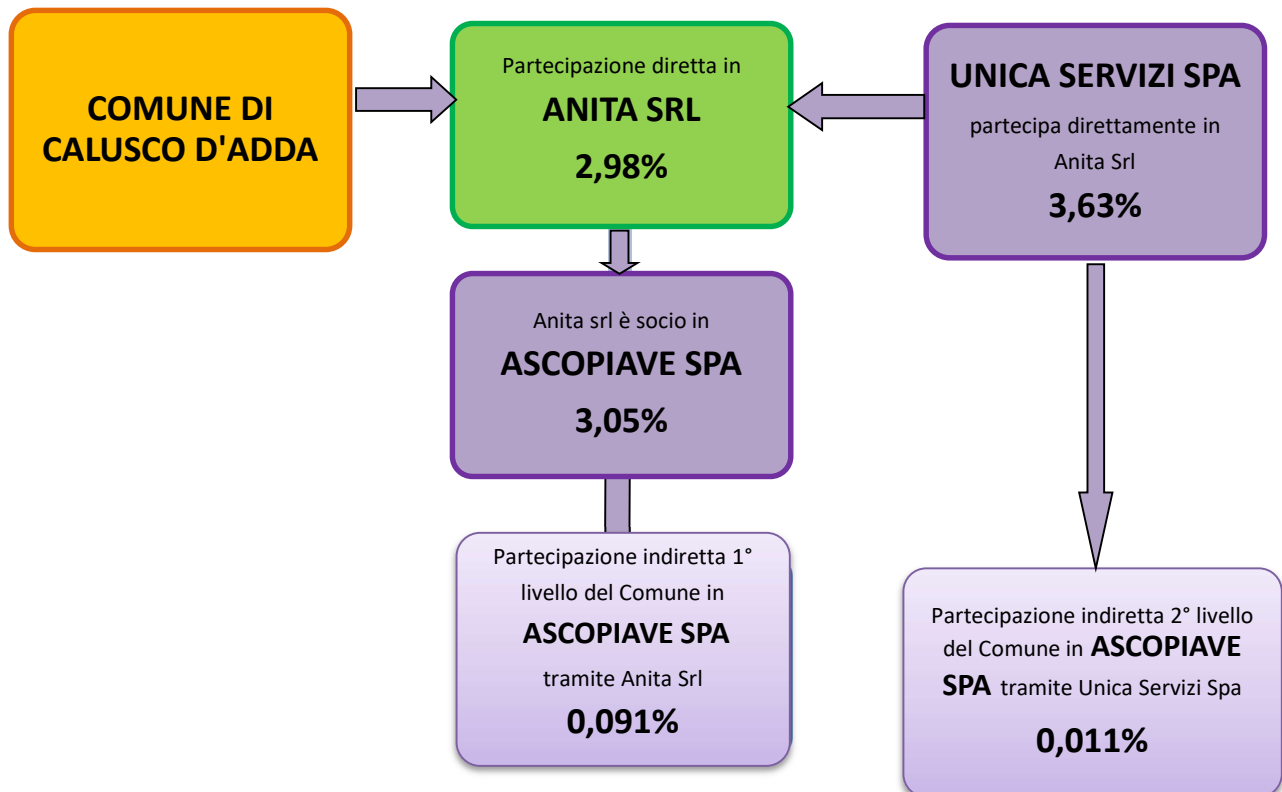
COMUNE DI CALUSCO D'ADDA

Partecipazione diretta in
ANITA SRL
2,98%

UNICA SERVIZI SPA
partecipa direttamente in Anita Srl
3,63%

Anita srl è socio in
ASCOPIAVE SPA
3,05%

Partecipazione indiretta 1° livello del Comune in
ASCOPIAVE SPA
tramite Anita Srl
0,091%

Partecipazione indiretta 2° livello del Comune in ASCOPIAVE SPA tramite Unica Servizi Spa
0,011%